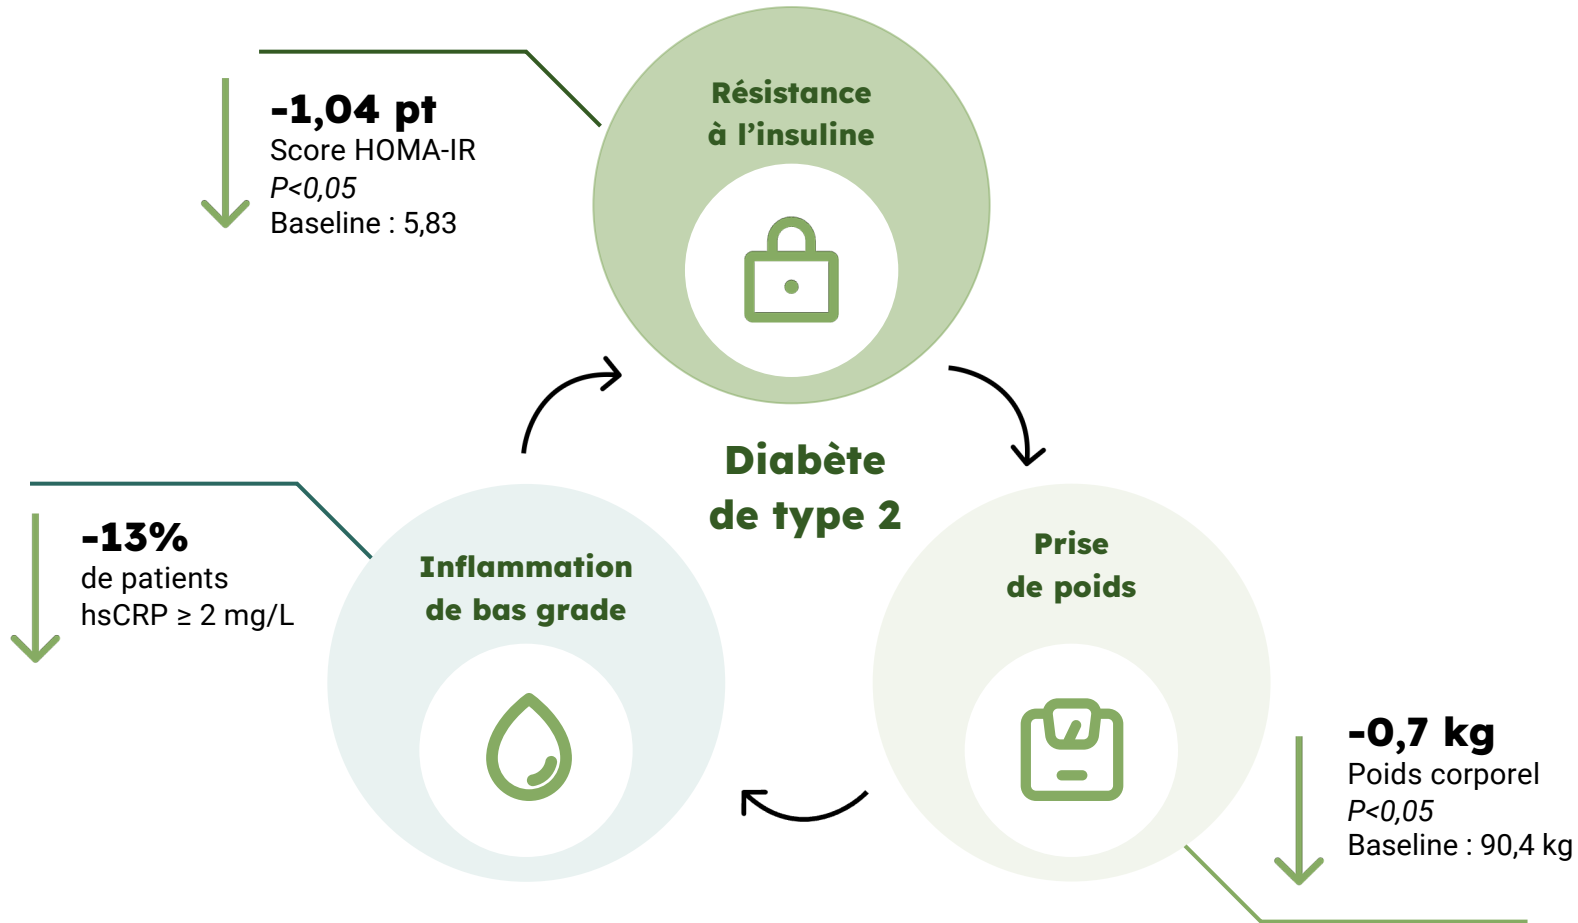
-1,04 pt
Score HOMA-IR
*P<0,05*
Baseline : 5,83

Résistance à l'insuline

Diabète de type 2

-13%
de patients
hsCRP ≥ 2 mg/L

Inflammation de bas grade

Prise de poids

-0,7 kg
Poids corporel
*P<0,05*
Baseline : 90,4 kg